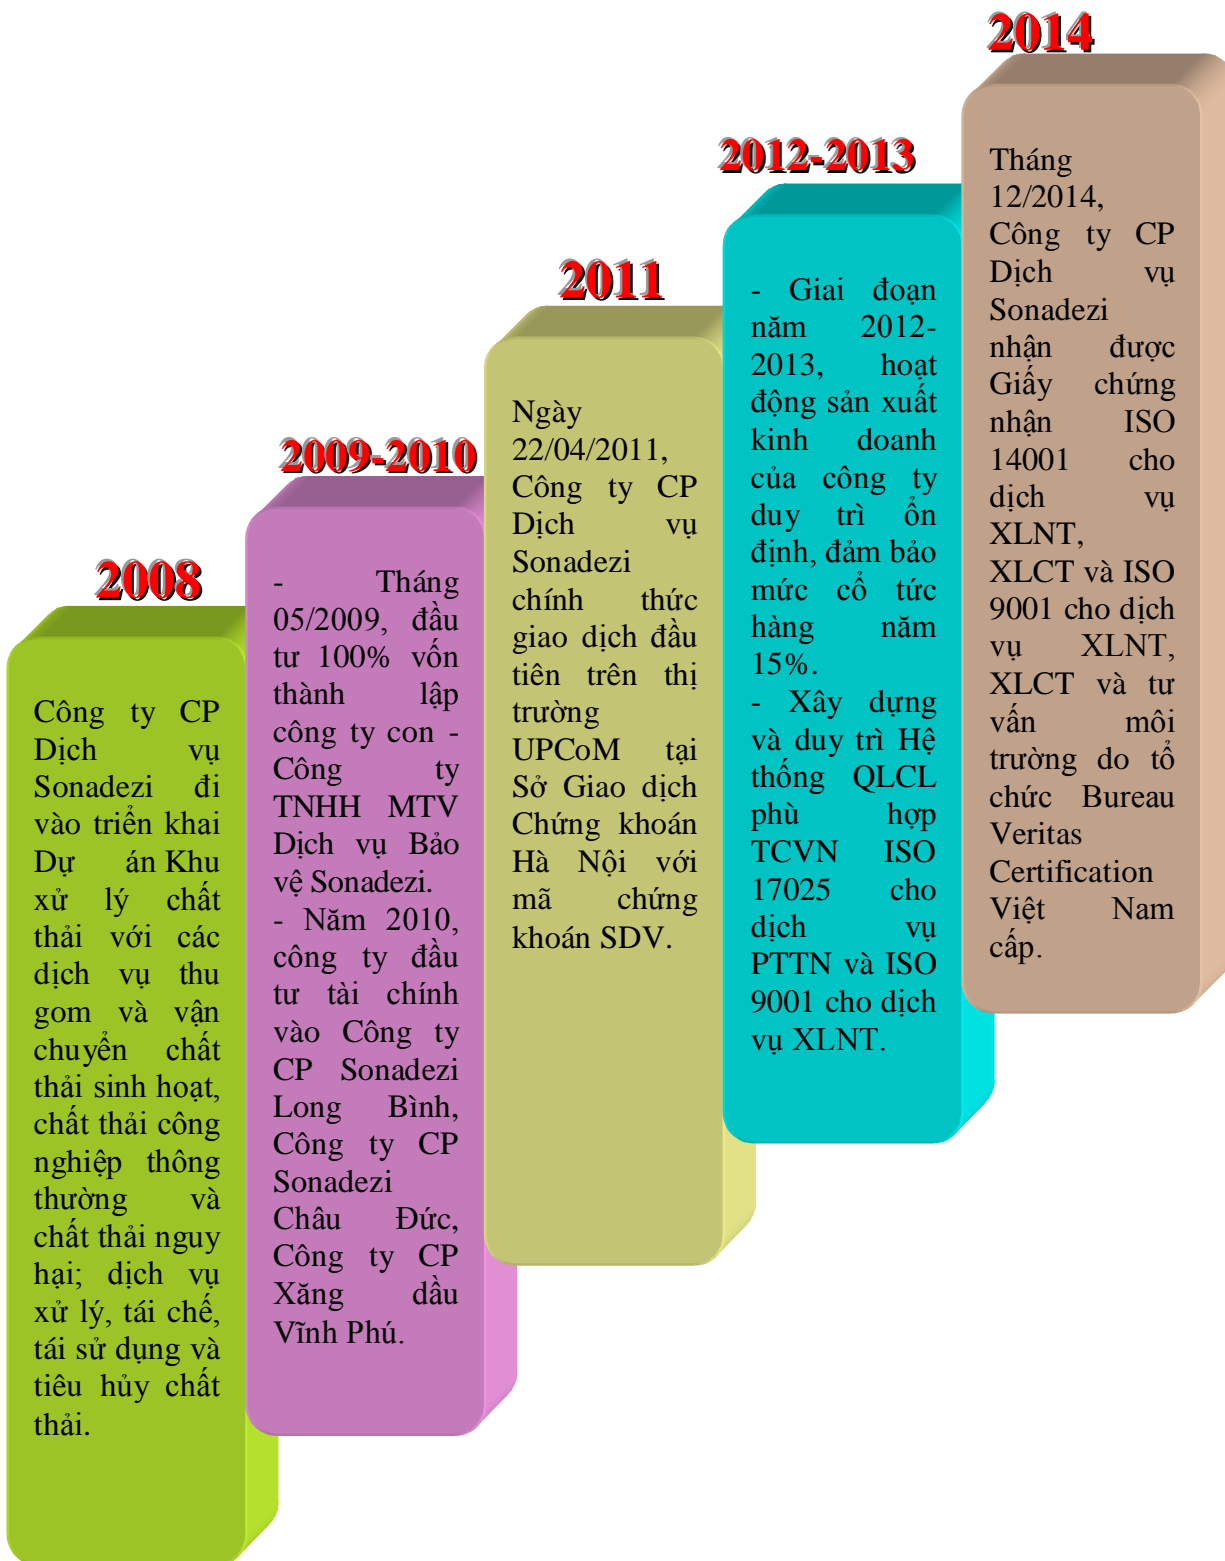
2008

Công ty CP Dịch vụ Sonadezi đi vào triển khai Dự án Khu xử lý chất thải với các dịch vụ thu gom và vận chuyển chất thải sinh hoạt, chất thải công nghiệp thông thường và chất thải nguy hại; dịch vụ xử lý, tái chế, tái sử dụng và tiêu hủy chất thải.

2009-2010

- Tháng 05/2009, đầu tư 100% vốn thành lập công ty con - Công ty TNHH MTV Dịch vụ Bảo vệ Sonadezi.
- Năm 2010, công ty đầu tư tài chính vào Công ty CP Sonadezi Long Bình, Công ty CP Sonadezi Châu Đức, Công ty CP Xăng dầu Vĩnh Phú.

2011

Ngày 22/04/2011, Công ty CP Dịch vụ Sonadezi chính thức giao dịch đầu tiên trên thị trường UPCoM tại Sở Giao dịch Chứng khoán Hà Nội với mã chứng khoán SDV.

2012-2013

- Giai đoạn năm 2012-2013, hoạt động sản xuất kinh doanh của công ty duy trì ổn định, đảm bảo mức cổ tức hàng năm 15%.
- Xây dựng và duy trì Hệ thống QLCL phù hợp TCVN ISO 17025 cho dịch vụ PTTN và ISO 9001 cho dịch vụ XLNT.

2014

Tháng 12/2014, Công ty CP Dịch vụ Sonadezi nhận được Giấy chứng nhận ISO 14001 cho dịch vụ XLNT, XLCT và ISO 9001 cho dịch vụ XLNT, XLCT và tư vấn môi trường do tổ chức Bureau Veritas Certification Việt Nam cấp.